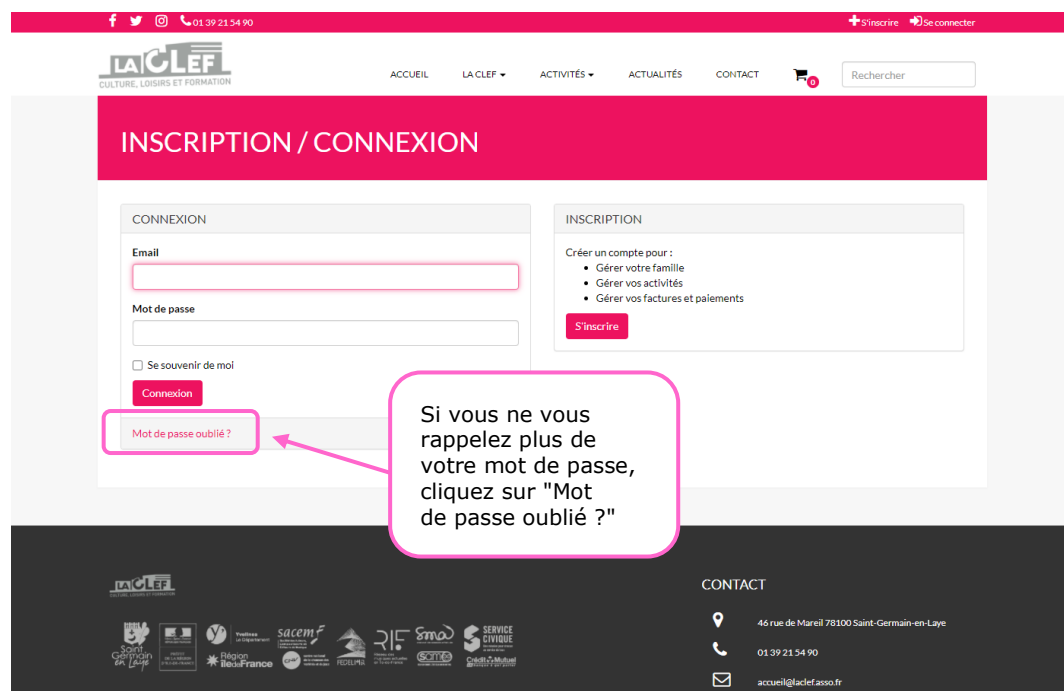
01 39 21 54 90

S'inscrire Se connecter

LA CLEF
CULTURE, LOISIRS ET FORMATION

ACCUEIL LA CLEF ACTIVITÉS ACTUALITÉS CONTACT 0 Rechercher

INSCRIPTION / CONNEXION

CONNEXION

Email

Mot de passe

Se souvenir de moi

Connexion

Mot de passe oublié ?

Si vous ne vous rappelez plus de votre mot de passe, cliquez sur "Mot de passe oublié ?"

INSCRIPTION

Créer un compte pour :
- Gérer votre famille
- Gérer vos activités
- Gérer vos factures et paiements

S'inscrire

LA CLEF
CULTURE, LOISIRS ET FORMATION

Saint Germain en Laye
Yvelines Le Département
sacem
Région Île de France
FEDELIMA
RIF
SMA
SERVICE CIVIQUE
Crédit Mutuel

CONTACT

46 rue de Mareil 78100 Saint-Germain-en-Laye

01 39 21 54 90

accueil@laclef.asso.fr